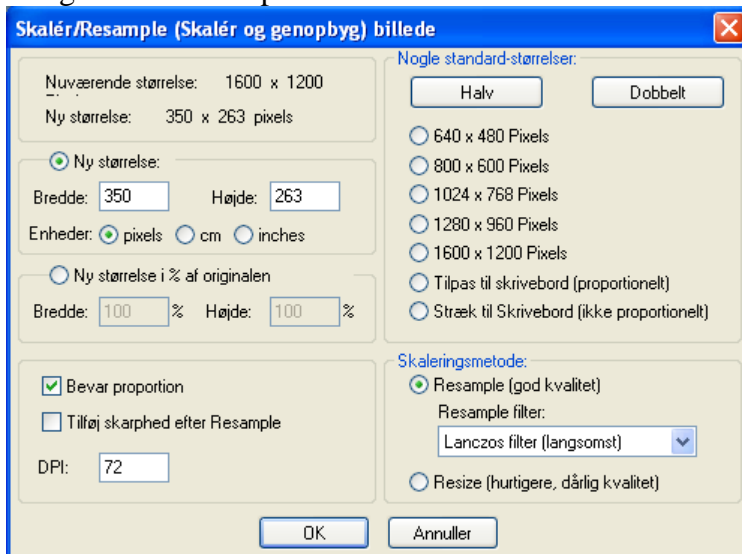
Skalér/Resample (Skalér og genopbyg) billede

Nuværende størrelse: 1600 x 1200

Ny størrelse: 350 x 263 pixels

Ny størrelse:

Bredde: 350 Højde: 263

Enheder: pixels cm inches

Ny størrelse i % af originalen

Bredde: 100 % Højde: 100 %

Bevar proportion

Tilføj skarphed efter Resample

DPI: 72

Nogle standard-størrelser:

Halv

Dobbelt

640 x 480 Pixels

800 x 600 Pixels

1024 x 768 Pixels

1280 x 960 Pixels

1600 x 1200 Pixels

Tilpas til skrivebord (proportionelt)

Stræk til Skrivebord (ikke proportionelt)

Skaleringsmetode:

Resample (god kvalitet)

Resample filter:

Lanczos filter (langsomst)

Resize (hurtigere, dårlig kvalitet)

OK

Annuller